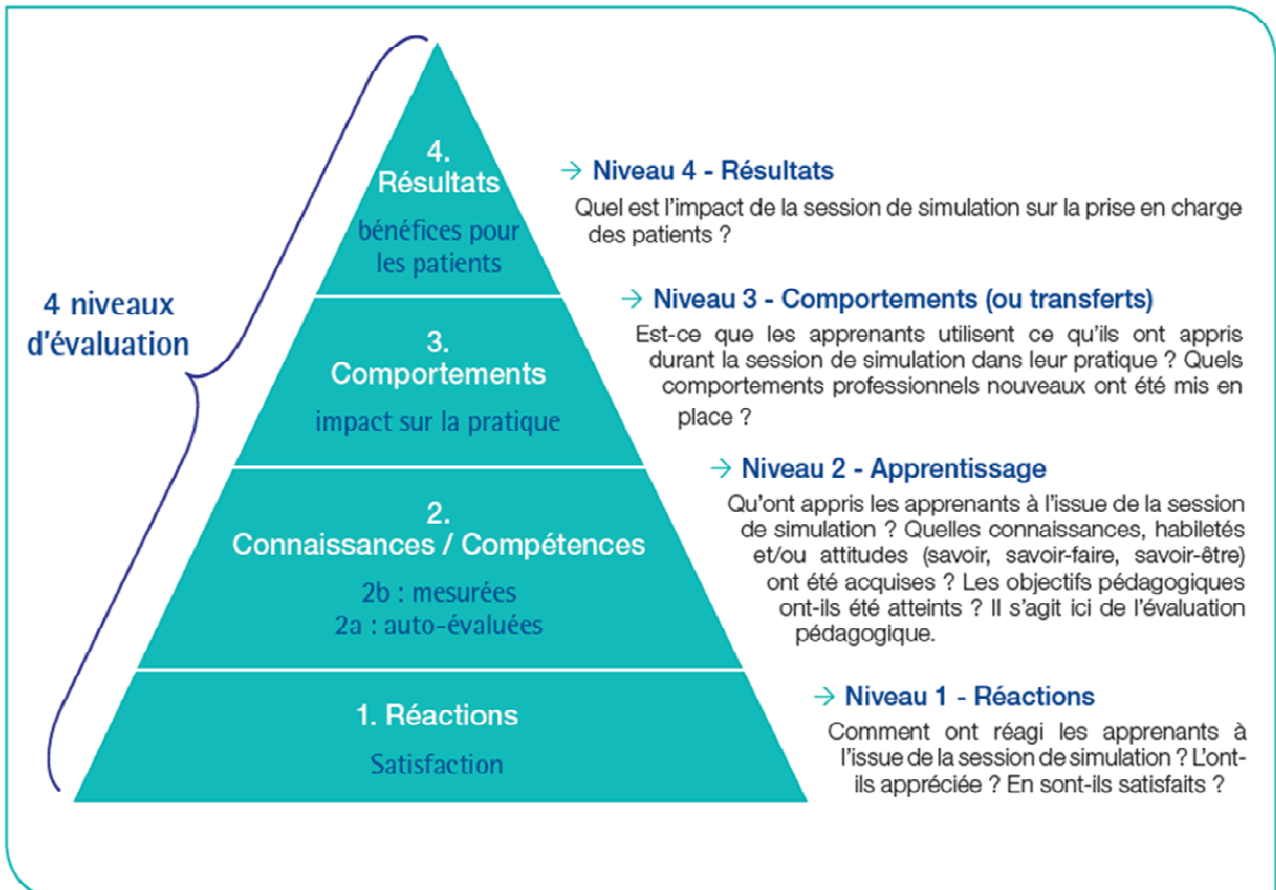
4 niveaux d'évaluation

4.
Résultats
bénéfices pour les patients

3.
Comportements
impact sur la pratique

2.
Connaissances / Compétences
2b : mesurées
2a : auto-évaluées

1. Réactions
Satisfaction

→ Niveau 4 - Résultats
Quel est l'impact de la session de simulation sur la prise en charge des patients ?

→ Niveau 3 - Comportements (ou transferts)
Est-ce que les apprenants utilisent ce qu'ils ont appris durant la session de simulation dans leur pratique ? Quels comportements professionnels nouveaux ont été mis en place ?

→ Niveau 2 - Apprentissage
Qu'ont appris les apprenants à l'issue de la session de simulation ? Quelles connaissances, habiletés et/ou attitudes (savoir, savoir-faire, savoir-être) ont été acquises ? Les objectifs pédagogiques ont-ils été atteints ? Il s'agit ici de l'évaluation pédagogique.

→ Niveau 1 - Réactions
Comment ont réagi les apprenants à l'issue de la session de simulation ? L'ont-ils appréciée ? En sont-ils satisfaits ?